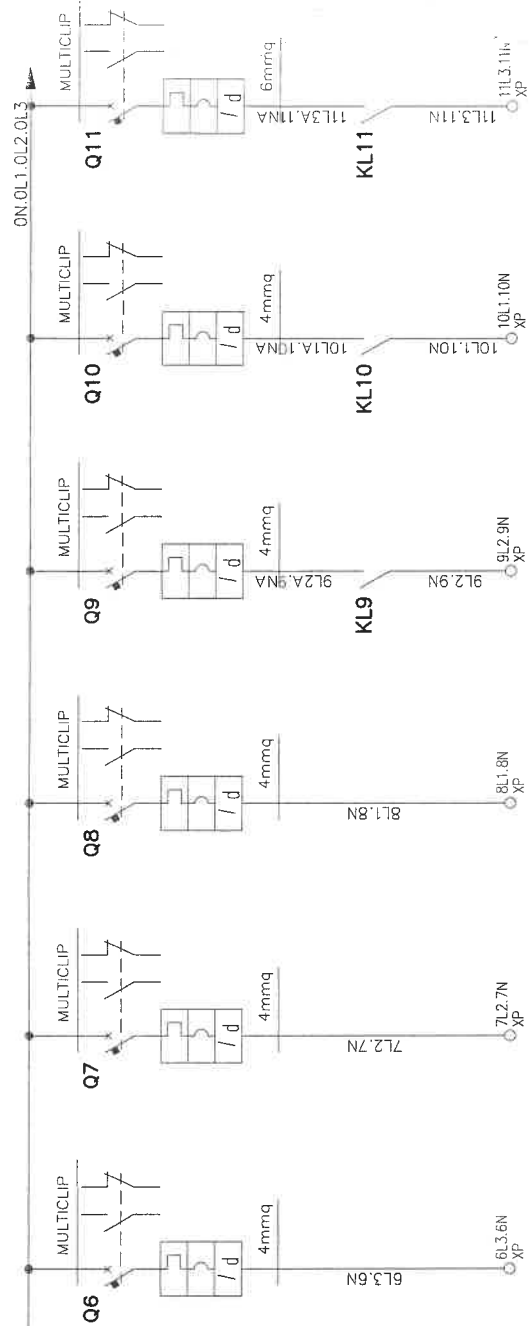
0N.0L1.0L2.0L3

MULTICLIP
Q6
I / d
4mmq
6L3.6N
6L3.6N
XP

MULTICLIP
Q7
I / d
4mmq
7L2.7N
7L2.7N
XP

MULTICLIP
Q8
I / d
4mmq
8L1.8N
8L1.8N
XP

MULTICLIP
Q9
I / d
4mmq
9L2A.9NA
KL9
9L2.9N
9L2.9N
XP

MULTICLIP
Q10
I / d
4mmq
10L1A.10NA
KL10
10L1.10N
10L1.10N
XP

MULTICLIP
Q11
I / d
6mmq
11L3A.11NA
KL11
11L3.11N
11L3.11N
XP